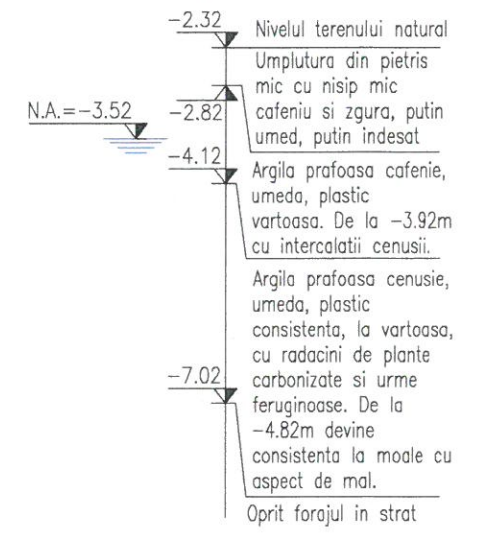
−2.32
Nivelul terenului natural

Umplutura din pietris mic cu nisip mic cafeniu si zgura, putin umed, putin indesat

N.A.=−3.52

−2.82

−4.12

Argila prafoasa cafenie, umeda, plastic vartoasa. De la −3.92m cu intercalatii cenusii.

Argila prafoasa cenusie, umeda, plastic consistenta, la vartoasa, cu radacini de plante carbonizate si urme feruginoase. De la −4.82m devine consistenta la moale cu aspect de mal.

−7.02

Oprit forajul in strat